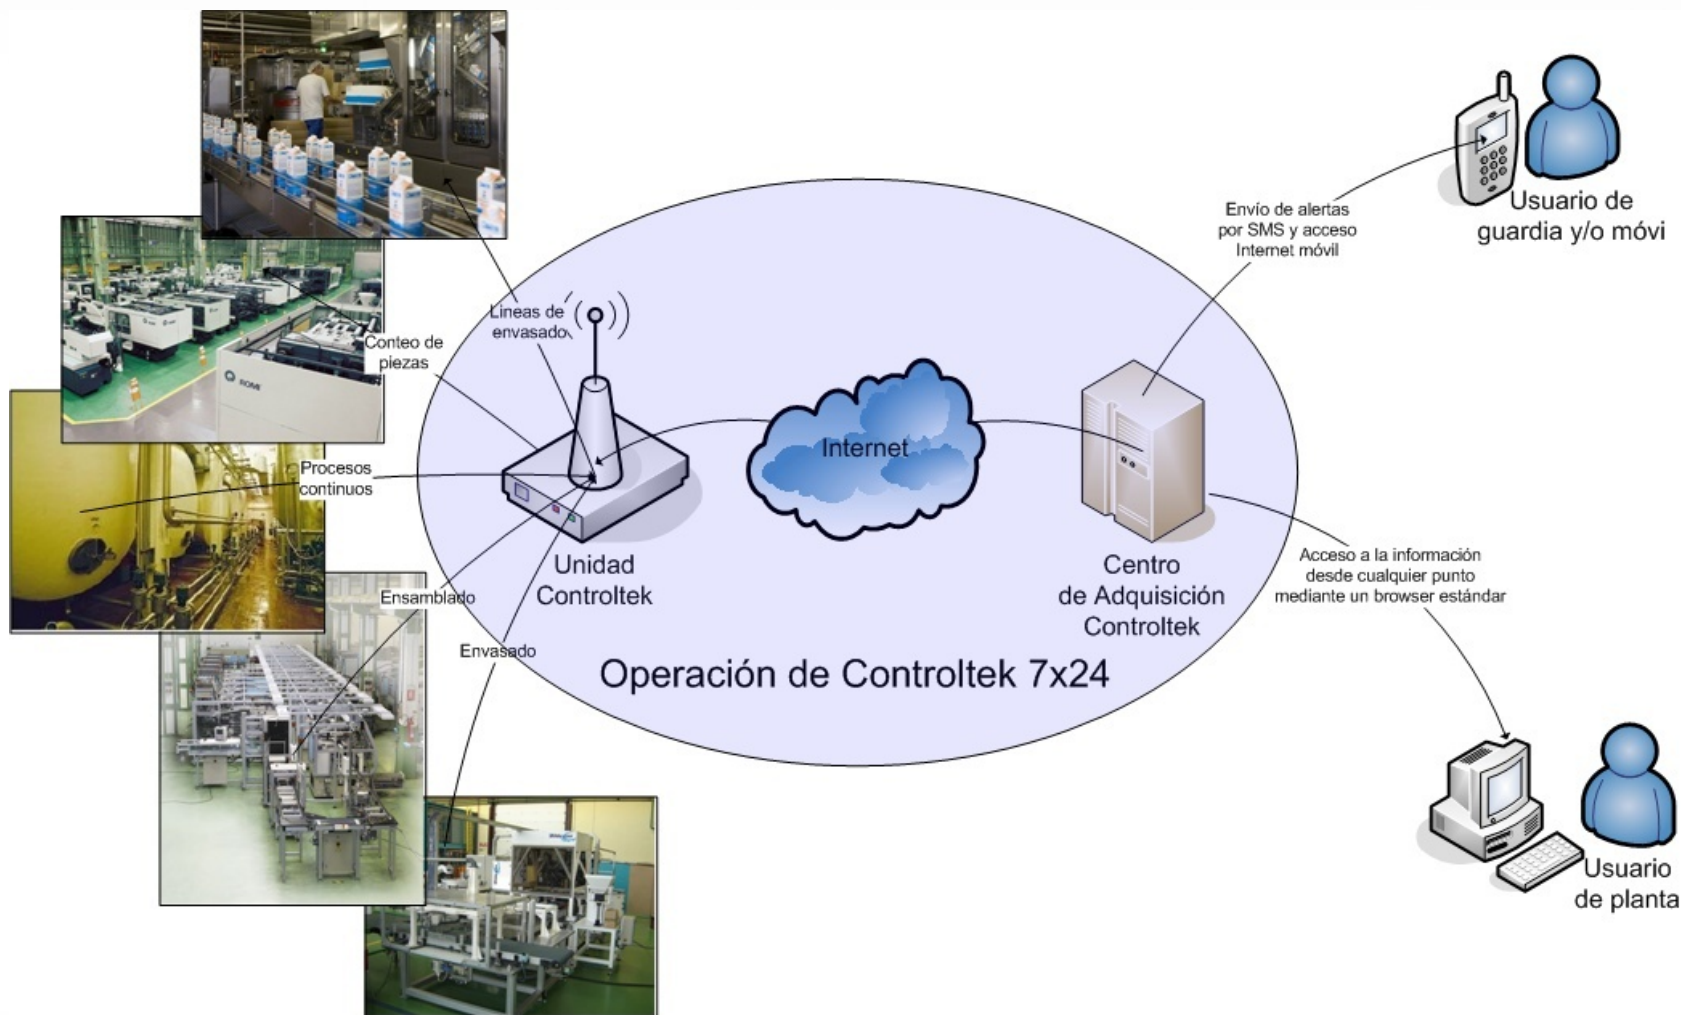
Lineas de envasado

Conteo de piezas

Procesos continuos

Ensamblado

Envasado

ROMI

Unidad Controltek

Internet

Centro de Adquisición Controltek

Operación de Controltek 7x24

Envío de alertas por SMS y acceso Internet móvil

Usuario de guardia y/o móvi

Acceso a la información desde cualquier punto mediante un browser estándar

Usuario de planta